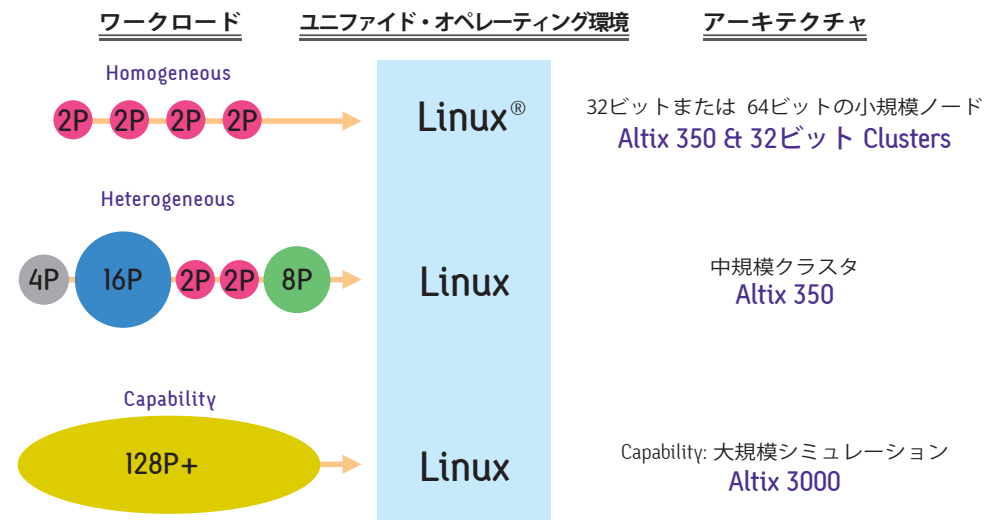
ワークロード

ユニファイド・オペレーティング環境

アーキテクチャ

Homogeneous

2P 2P 2P 2P

Linux®

32ビットまたは 64ビットの小規模ノード
Altix 350 & 32ビット Clusters

Heterogeneous

4P 16P 2P 2P 8P

Linux

中規模クラスタ
Altix 350

Capability

128P+

Linux

Capability: 大規模シミュレーション
Altix 3000